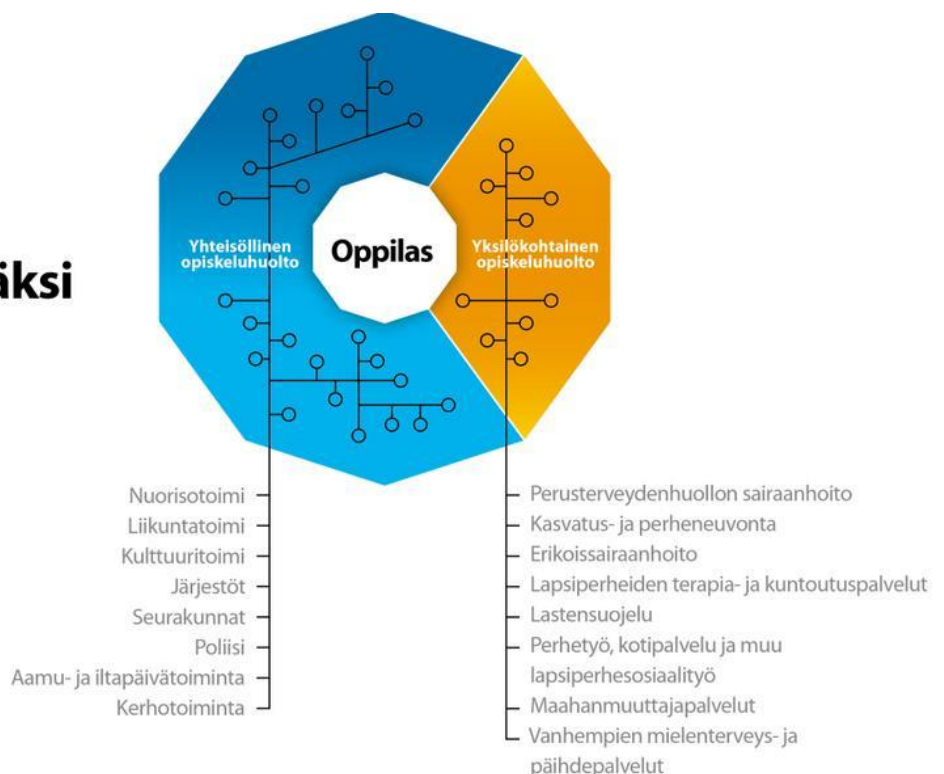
äksi

Yhteisöllinen opiskeluhuolto

Oppilas

Yksilökohtainen opiskeluhuolto

Nuorisotoimi
Liikuntatoimi
Kulttuuritoimi
Järjestöt
Seurakunnat
Poliisi
Aamu- ja iltapäivätoiminta
Kerhotoiminta

Perusterveydenhuollon sairaanhoito
Kasvatus- ja perheneuvonta
Erikoissairaanhoito
Lapsiperheiden terapia- ja kuntoutuspalvelut
Lastensuojelu
Perhetyö, kotipalvelu ja muu lapsiperhesosiaalityö
Maahanmuuttajapalvelut
Vanhempien mielenterveys- ja päihdepalvelut